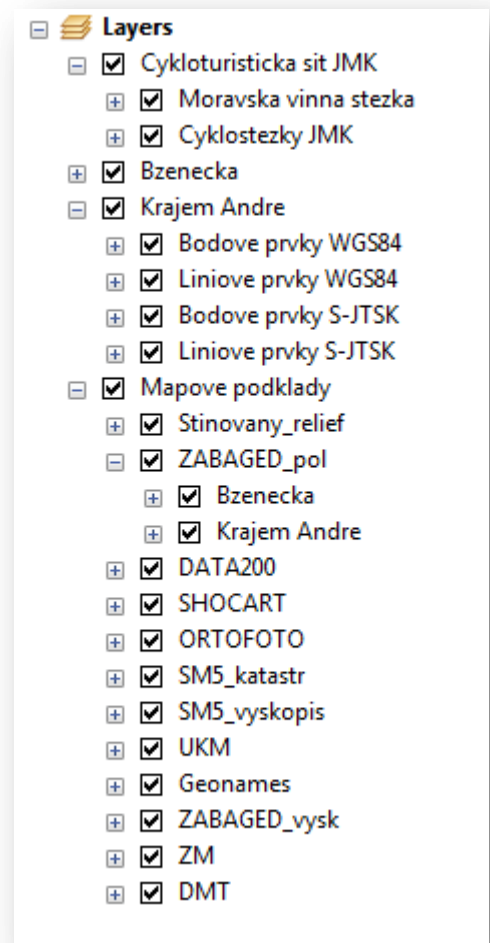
Layers
Cykloturisticka sit JMK
Moravska vinna stezka
Cyklostezky JMK
Bzenecka
Krajem Andre
Bodove prvky WGS84
Liniove prvky WGS84
Bodove prvky S-JTSK
Liniove prvky S-JTSK
Mapove podklady
Stinovany_relief
ZABAGED_pol
Bzenecka
Krajem Andre
DATA200
SHOCART
ORTOFOTO
SM5_katastr
SM5_vyskopis
UKM
Geonames
ZABAGED_vysk
ZM
DMT